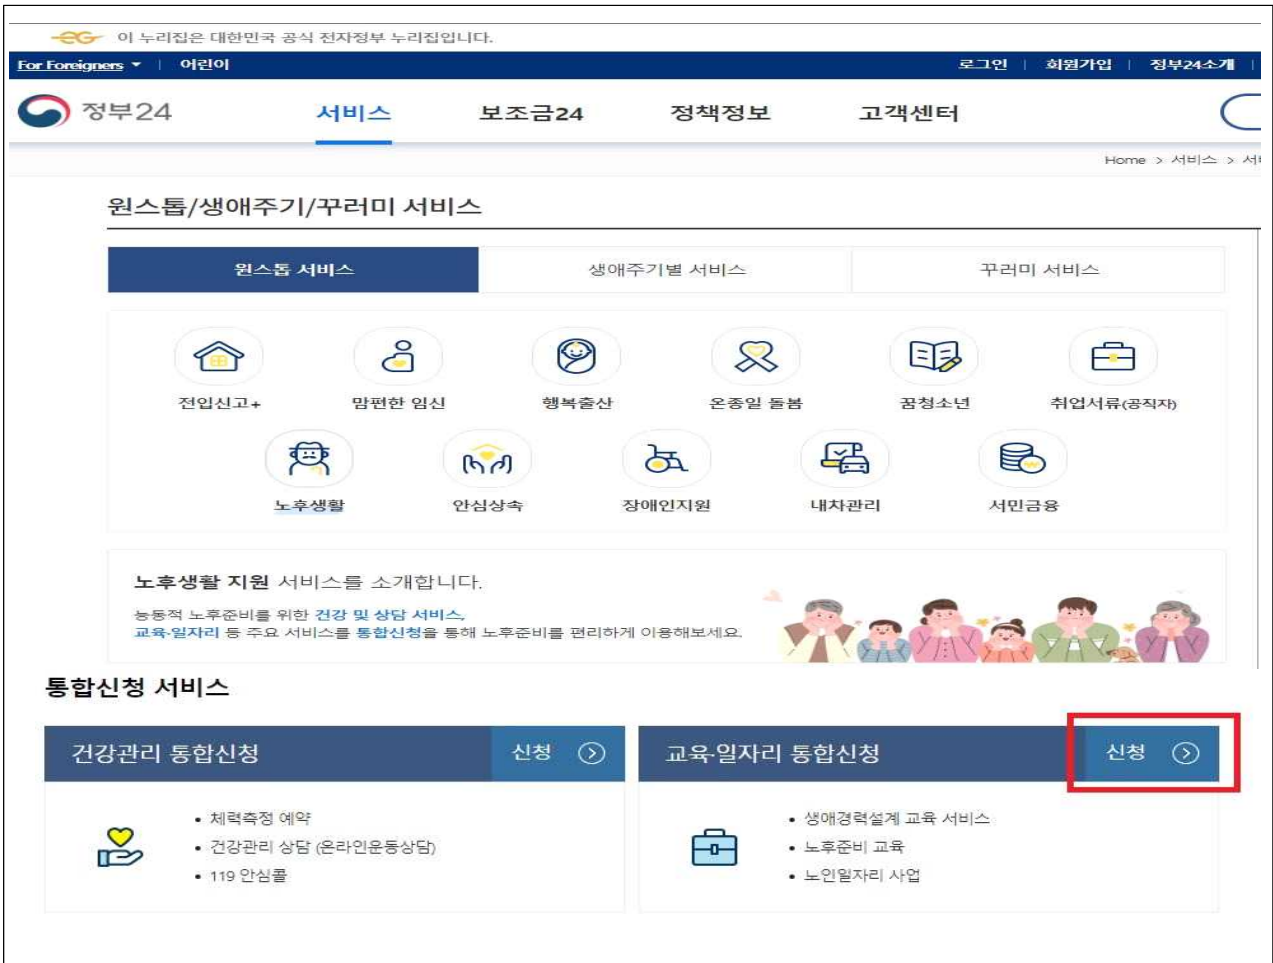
이 누리집은 대한민국 공식 전자정부 누리집입니다.

For Foreigners | 어린이

로그인 | 회원가입 | 정부24소개 |

정부24

서비스 보조금24 정책정보 고객센터

Home > 서비스 > 서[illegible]

원스톱/생애주기/꾸러미 서비스

| 원스톱 서비스 | 생애주기별 서비스 | 꾸러미 서비스 |
|---|---|---|

전입신고+
맘편한 임신
행복출산
온종일 돌봄
꿈청소년
취업서류(공직자)
노후생활
안심상속
장애인지원
내차관리
서민금융

노후생활 지원 서비스를 소개합니다.

능동적 노후준비를 위한 건강 및 상담 서비스, 교육·일자리 등 주요 서비스를 통합신청을 통해 노후준비를 편리하게 이용해보세요.

통합신청 서비스

건강관리 통합신청 신청

• 체력측정 예약
• 건강관리 상담 (온라인운동상담)
• 119 안심콜

교육·일자리 통합신청 신청

• 생애경력설계 교육 서비스
• 노후준비 교육
• 노인일자리 사업